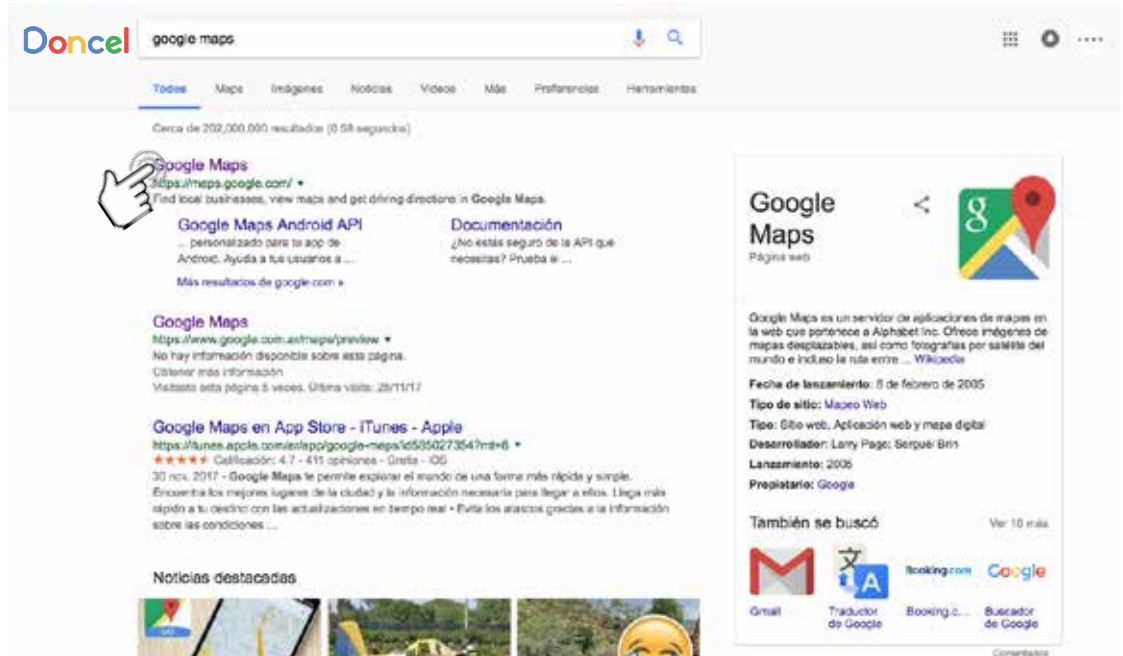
Doncel

google maps

Todos Maps Imágenes Noticias Vídeos Más Preferencias Herramientas

Cerca de 202.000.000 resultados (0,58 segundos)

Google Maps
https://maps.google.com/
Find local businesses, view maps and get driving directions in Google Maps.

Google Maps Android API
... personalizado para tu app de Android. Ayuda a tus usuarios a ...

Documentación
¿No estás seguro de la API que necesitas? Prueba si ...

Más resultados de google.com »

Google Maps
https://www.google.com.ar/maps/preview
No hay información disponible sobre esta página.
Obtener más información
Visitaste esta página 5 veces. Última visita: 28/11/17

Google Maps en App Store - iTunes - Apple
https://itunes.apple.com/ar/app/google-maps/id585027354?mt=8
★★★★★ Calificación: 4.7 - 411 opiniones - Gratis - iOS
30 nov. 2017 - Google Maps te permite explorar el mundo de una forma más rápida y simple. Encuentra los mejores lugares de la ciudad y la información necesaria para llegar a ellos. Llega más rápido a tu destino con las actualizaciones en tiempo real • Evita los atascos gracias a la información sobre las condiciones ...

Noticias destacadas

Google Maps
Página web

Google Maps es un servidor de aplicaciones de mapas en la web que pertenece a Alphabet Inc. Ofrece imágenes de mapas desplazables, así como fotografías por satélite del mundo e incluso la ruta entre ... Wikipedia

Fecha de lanzamiento: 8 de febrero de 2005
Tipo de sitio: Mapeo Web
Tipo: Sitio web, Aplicación web y mapa digital
Desarrollador: Larry Page; Serguéi Brin
Lanzamiento: 2005
Propietario: Google

También se buscó
Ver 10 más

Gmail
Traductor de Google
Booking.c...
Buscador de Google

Booking.com
Google

Comentarios